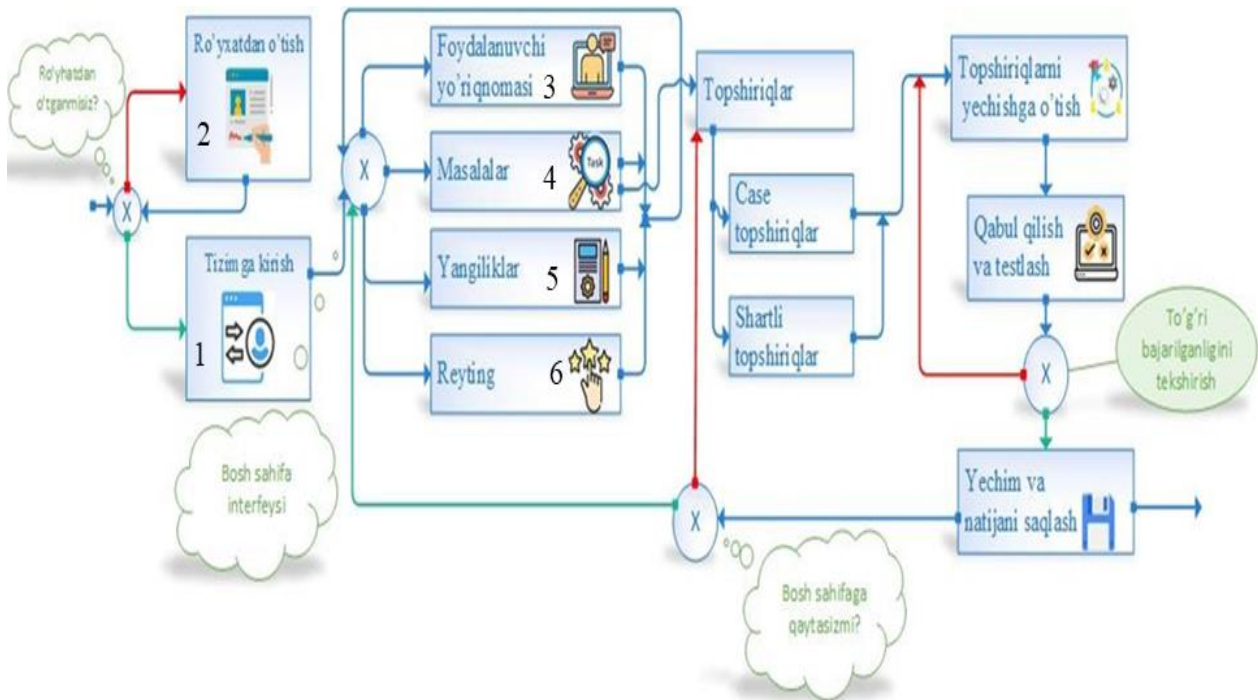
Ro'yhatdan o'tganmisiz?

Ro'yxatdan o'tish

2

X

Tizimga kirish

1

Bosh sahifa interfeysi

X

Foydalanuvchi yo'riqnomasi 3

Masalalar 4

Task

Yangiliklar 5

Reyting 6

Topshiriqlar

Case topshiriqlar

Shartli topshiriqlar

X

Bosh sahifaga qaytasizmi?

Topshiriqlarni yechishga o'tish

Qabul qilish va testlash

X

To'g'ri bajarilganligini tekshirish

Yechim va natijani saqlash